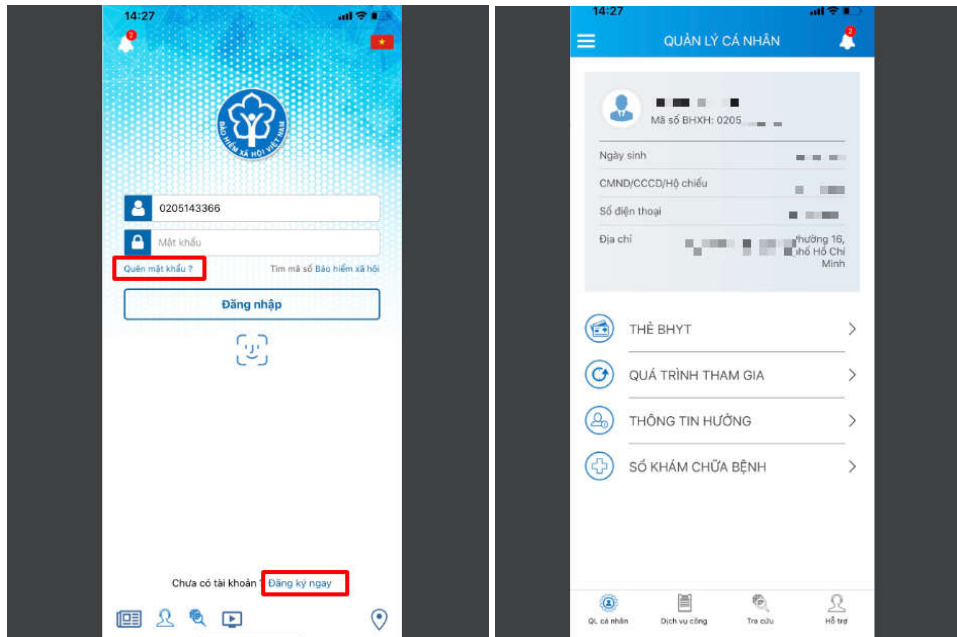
14:27

2

BẢO HIỂM XÃ HỘI VIỆT NAM

0205143366

Mật khẩu

Quên mật khẩu ?

Tìm mã số Bảo hiểm xã hội

Đăng nhập

Chưa có tài khoản ? Đăng ký ngay

14:27

QUẢN LÝ CÁ NHÂN

2

Mã số BHXH: 0205 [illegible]

Ngày sinh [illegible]

CMND/CCCD/Hộ chiếu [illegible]

Số điện thoại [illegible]

Địa chỉ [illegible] hường 16, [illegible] hố Hồ Chí Minh

THẺ BHYT

QUÁ TRÌNH THAM GIA

THÔNG TIN HƯỞNG

SỔ KHÁM CHỮA BỆNH

QL cá nhân

Dịch vụ công

Tra cứu

Hỗ trợ